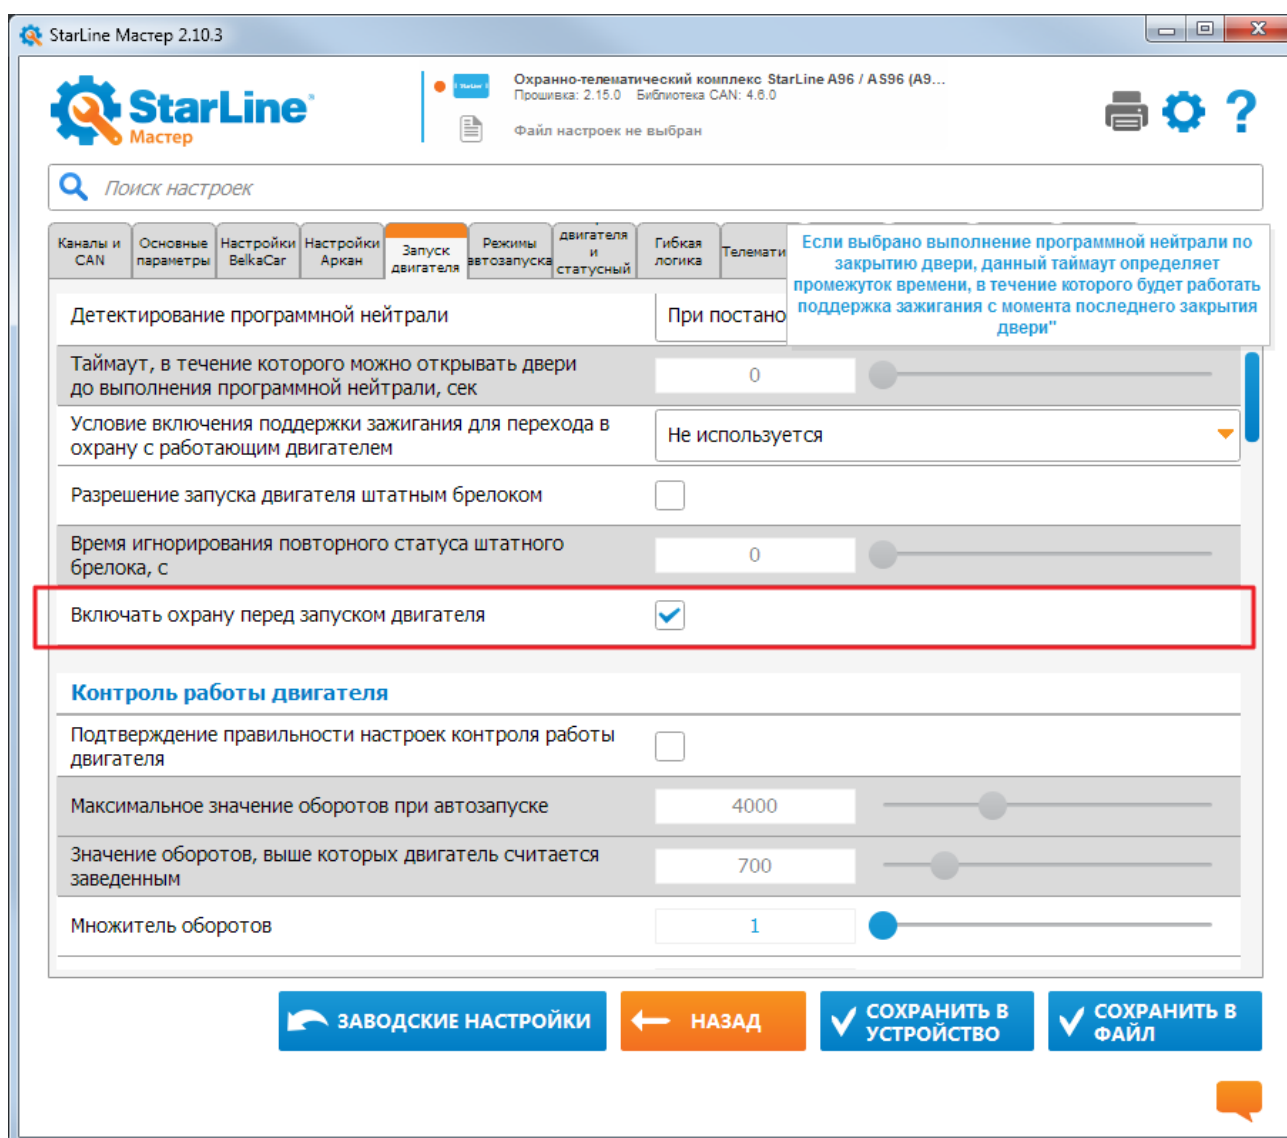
StarLine Мастер 2.10.3

StarLine Мастер

Охранно-телематический комплекс StarLine A96 / AS96 (A9...
Прошивка: 2.15.0 Библиотека CAN: 4.6.0

Файл настроек не выбран

Поиск настроек

| Каналы и CAN | Основные параметры | Настройки BelkaCar | Настройки Аркан | Запуск двигателя | Режимы автозапуска | двигателя и статусный | Гибкая логика | Телемати |
|---|---|---|---|---|---|---|---|---|

Если выбрано выполнение программной нейтрали по закрытию двери, данный таймаут определяет промежуток времени, в течение которого будет работать поддержка зажигания с момента последнего закрытия двери"

Детектирование программной нейтрали | При постано

Таймаут, в течение которого можно открывать двери до выполнения программной нейтрали, сек | 0

Условие включения поддержки зажигания для перехода в охрану с работающим двигателем | Не используется

Разрешение запуска двигателя штатным брелоком

Время игнорирования повторного статуса штатного брелока, с | 0

Включать охрану перед запуском двигателя

Контроль работы двигателя

Подтверждение правильности настроек контроля работы двигателя

Максимальное значение оборотов при автозапуске | 4000

Значение оборотов, выше которых двигатель считается заведенным | 700

Множитель оборотов | 1

ЗАВОДСКИЕ НАСТРОЙКИ

НАЗАД

СОХРАНИТЬ В УСТРОЙСТВО

СОХРАНИТЬ В ФАЙЛ